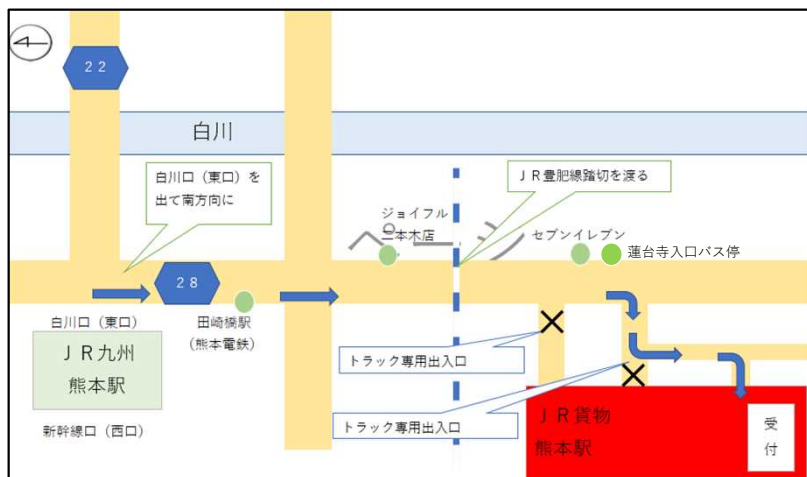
22

白川

白川口（東口）を出て南方向に

ＪＲ豊肥線踏切を渡る

ジョイフル二本木店

セブンイレブン

蓮台寺入口バス停

28

白川口（東口）

田崎橋駅（熊本電鉄）

ＪＲ九州
熊本駅

トラック専用出入口

トラック専用出入口

新幹線口（西口）

ＪＲ貨物
熊本駅

受付